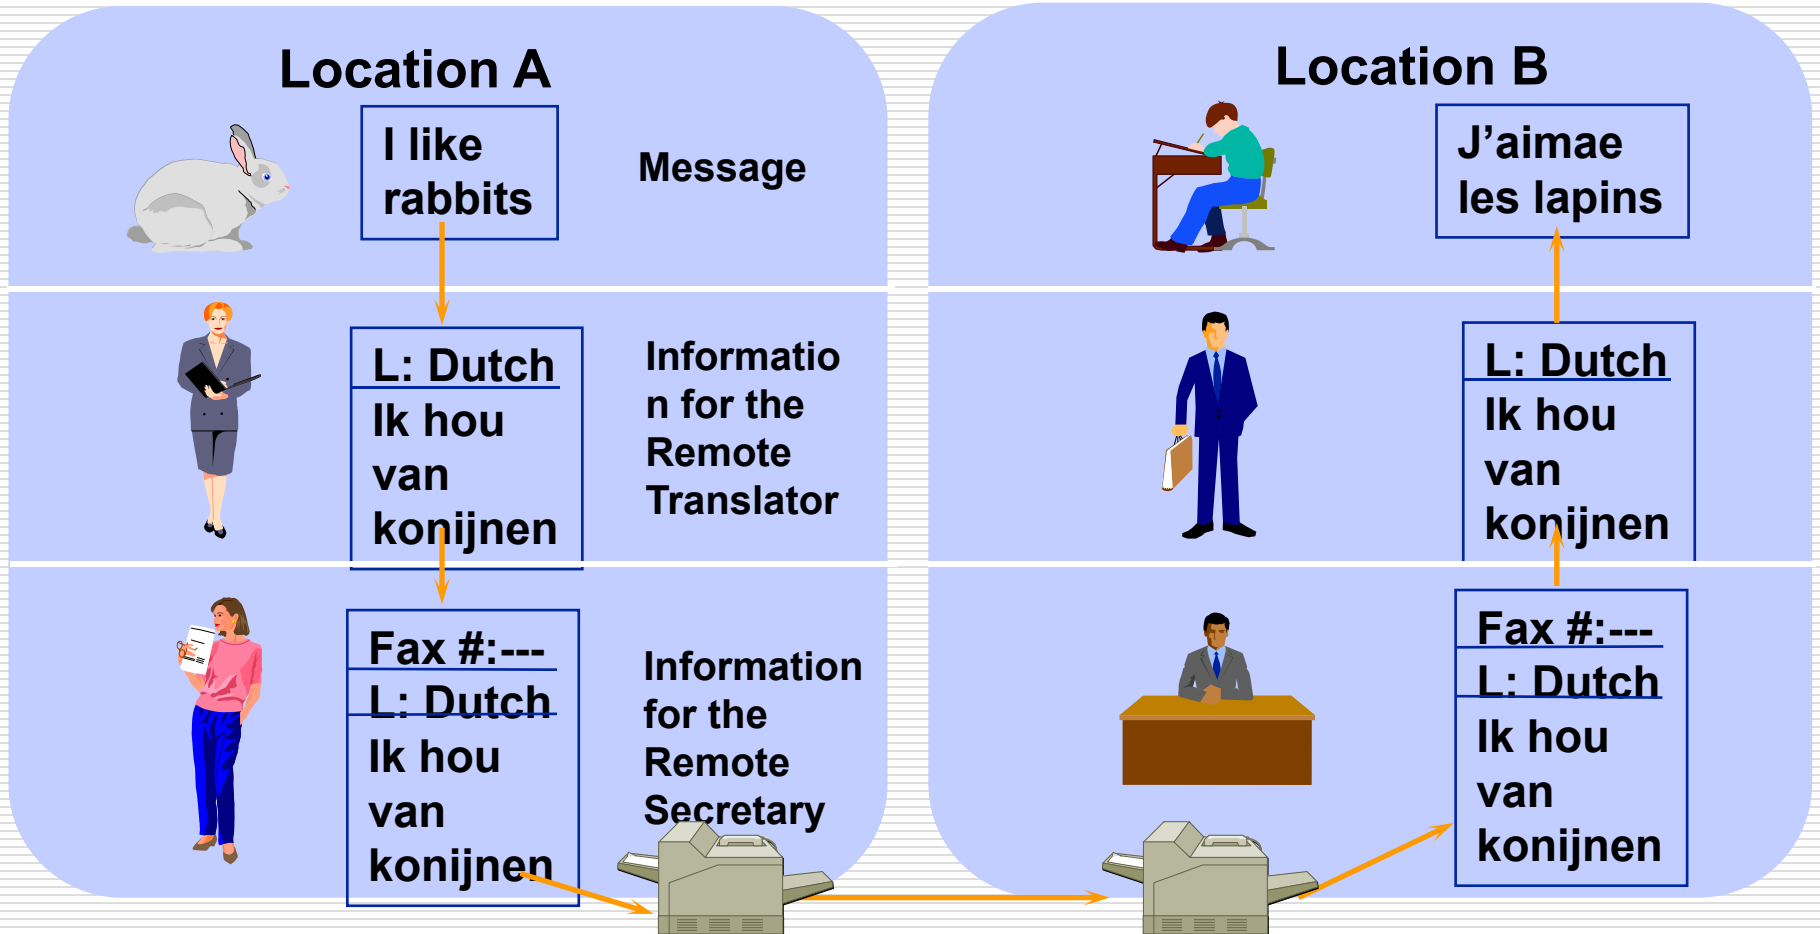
Location A

I like rabbits

Message

L: Dutch
Ik hou van konijnen

Informatio n for the Remote Translator

Fax #:---
L: Dutch
Ik hou van konijnen

Information for the Remote Secretary

Location B

J'aimae les lapins

L: Dutch
Ik hou van konijnen

Fax #:---
L: Dutch
Ik hou van konijnen